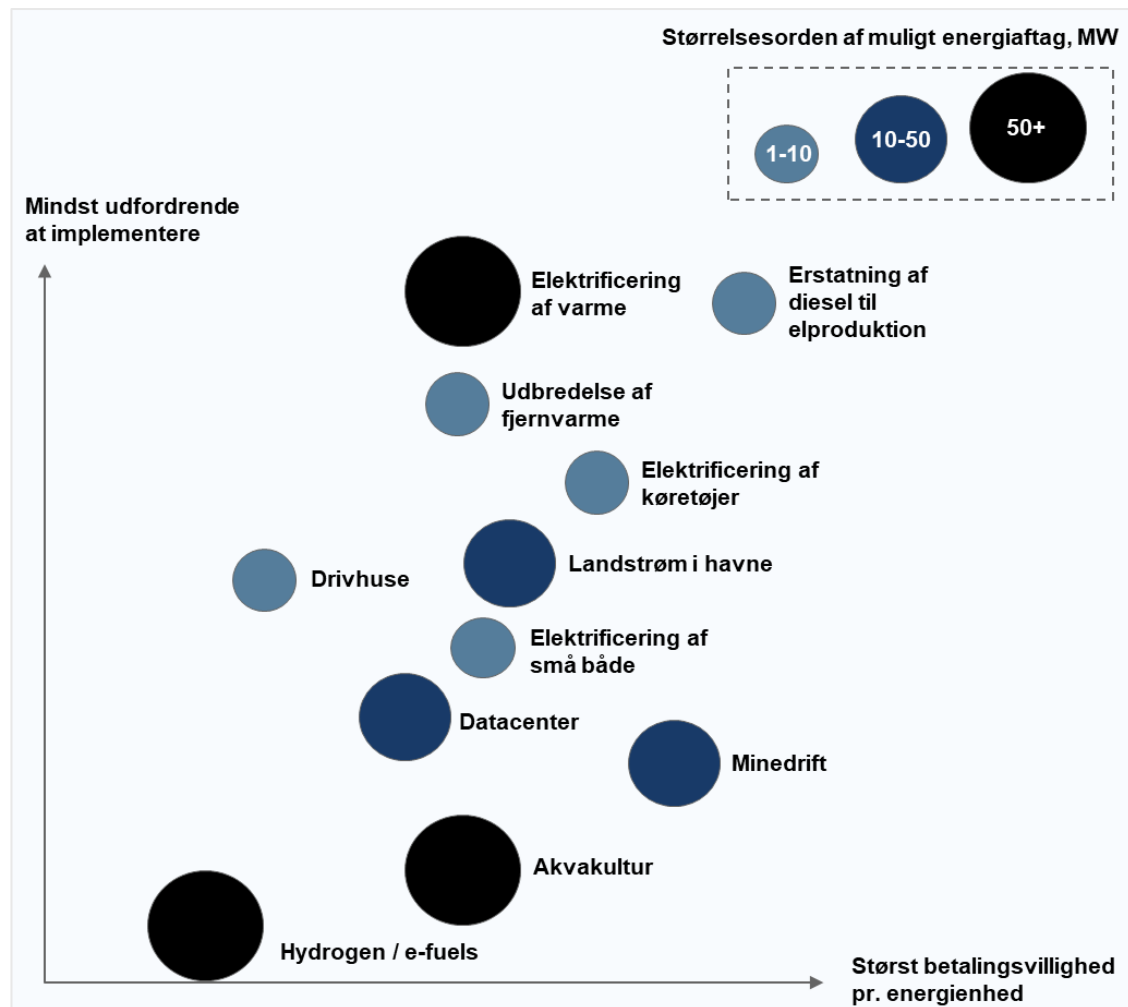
Størrelsesorden af muligt energiaftag, MW

1-10

10-50

50+

Mindst udfordrende at implementere

Elektrificering af varme

Erstatning af diesel til elproduktion

Udbredelse af fjernvarme

Elektrificering af køretøjer

Drivhuse

Landstrøm i havne

Elektrificering af små både

Datacenter

Minedrift

Akvakultur

Hydrogen / e-fuels

Størst betalingsvillighed pr. energienhed